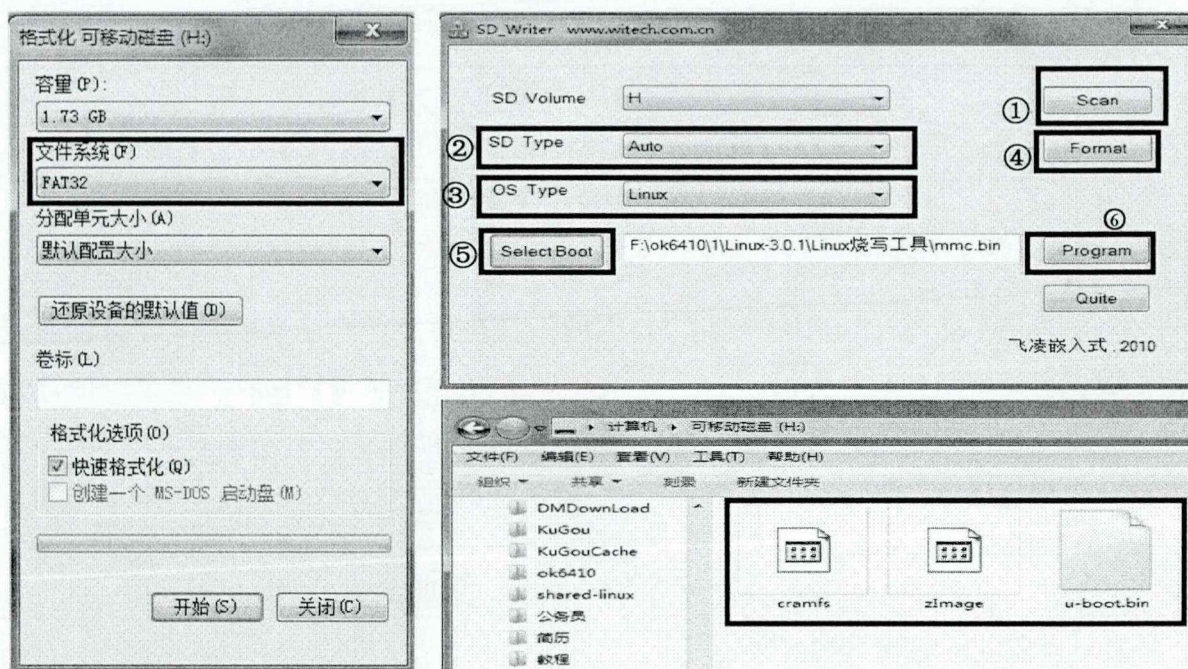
格式化 可移动磁盘 (H:)

容量 (P):
1.73 GB
文件系统 (F)
FAT32
分配单元大小 (A)
默认配置大小
还原设备的默认值 (D)
卷标 (L)
格式化选项 (O)
快速格式化 (Q)
创建一个 MS-DOS 启动盘 (M)
开始 (S)
关闭 (C)

SD_Writer www.witech.com.cn

SD Volume H
② SD Type Auto
③ OS Type Linux
⑤ Select Boot F:\ok6410\1\Linux-3.0.1\Linux烧写工具\mmc.bin
① Scan
④ Format
⑥ Program
Quite
飞凌嵌入式 .2010

计算机 ▸ 可移动磁盘 (H:)
文件(F) 编辑(E) 查看(V) 工具(T) 帮助(H)
组织 ▾ 共享 ▾ 刻录 新建文件夹
DMDownLoad
KuGou
KuGouCache
ok6410
shared-linux
公务员
简历
教程
cramfs
zImage
u-boot.bin